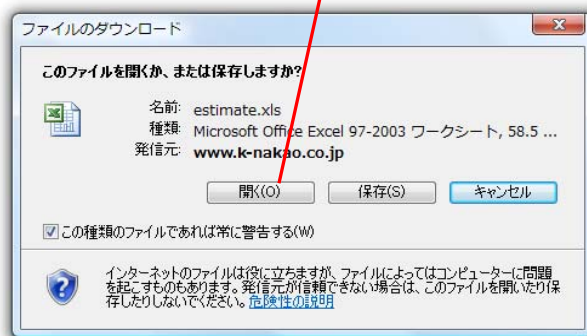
ファイルのダウンロード

このファイルを開くか、または保存しますか?

名前: estimate.xls
種類: Microsoft Office Excel 97-2003 ワークシート, 58.5 ...
発信元: www.k-nakao.co.jp

開く(O) 保存(S) キャンセル

この種類のファイルであれば常に警告する(W)

インターネットのファイルは役に立ちますが、ファイルによってはコンピューターに問題を起こすものもあります。発信元が信頼できない場合は、このファイルを開いたり保存したりしないでください。危険性の説明